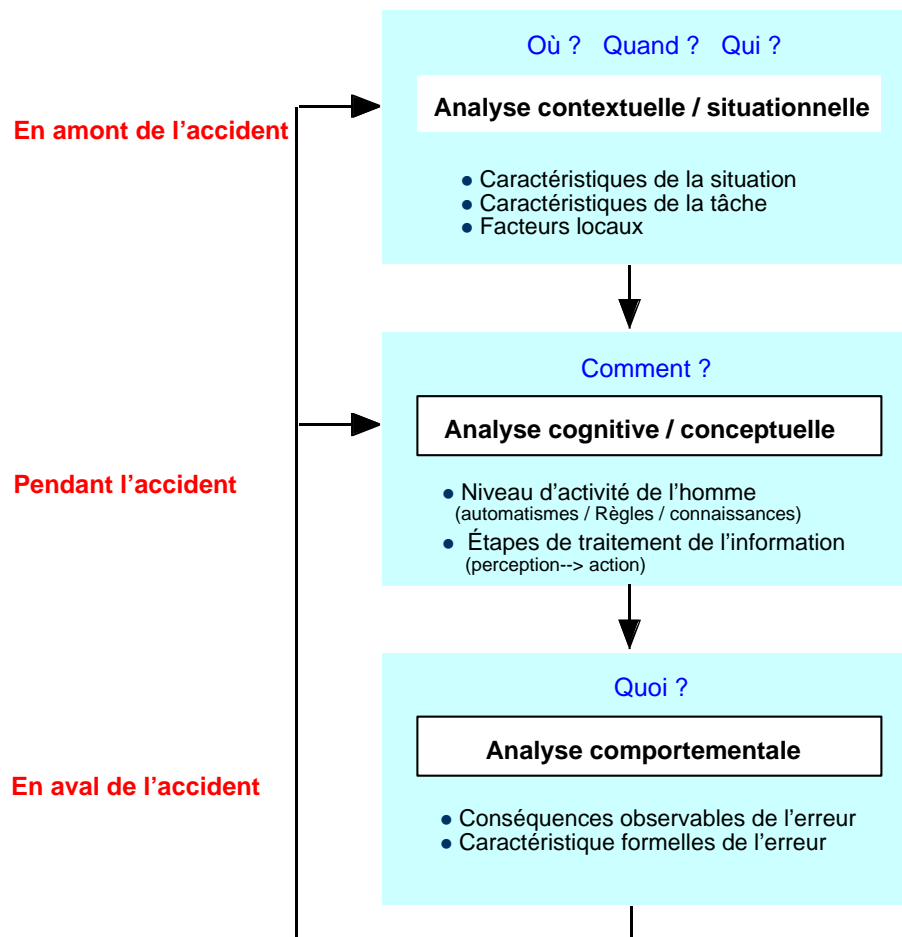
En amont de l’accident

Où ? Quand ? Qui ?

Analyse contextuelle / situationnelle

- Caractéristiques de la situation
- Caractéristiques de la tâche
- Facteurs locaux

Pendant l’accident

Comment ?

Analyse cognitive / conceptuelle

- Niveau d’activité de l’homme (automatismes / Règles / connaissances)
- Étapes de traitement de l’information (perception--> action)

En aval de l’accident

Quoi ?

Analyse comportementale

- Conséquences observables de l’erreur
- Caractéristique formelles de l’erreur